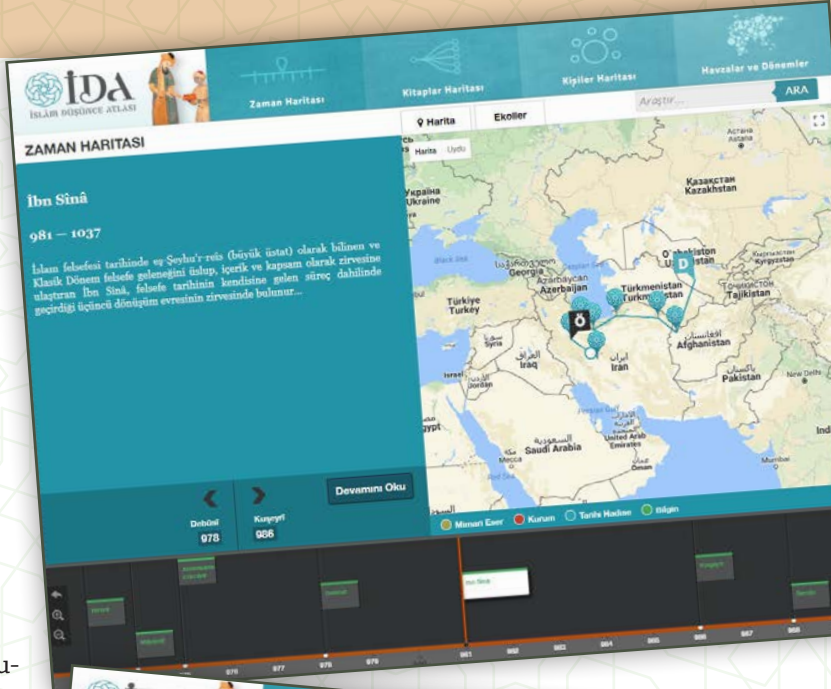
İDA
İSLÂM DÜŞÜNCE ATLASI

Zaman Haritası
Kitaplar Haritası
Kişiler Haritası
Havzalar ve Dönemler

Araştır...
ARA

Harita
Ekoller

ZAMAN HARITASI

İbn Sînâ

981 – 1037

İslam felsefesi tarihinde eş-Şeyhu'r-reis (büyük üstat) olarak bilinen ve Klasik Dönem felsefe geleneğini üslup, içerik ve kapsam olarak zirvesine ulaştıran İbn Sînâ, felsefe tarihinin kendisine gelen süreç dahilinde geçirdiği üçüncü dönüşüm evresinin zirvesinde bulunur...

Devamını Oku

Debûsî
978
Kuşeyrî
986

Harita Uydu

Україна Ukraine
Казахстан Kazakhstan
Black Sea
Georgia
Azerbaijan
Türkiye Turkey
Türkmenistan
O'zbekiston
Тоҷикистон Tajikistan
Syria
Iraq
Jordan
ايران Iran
Afghanistan
Pakistan
New Delhi
Egypt
Saudi Arabia
Mecca
United Arab Emirates
Oman
Mumbai

Mimari Eser
Kurum
Tarihi Hadise
Bilgin

İbn Sînâ

975
977
978
979
981
982
983
984
985
986
987
988

u-